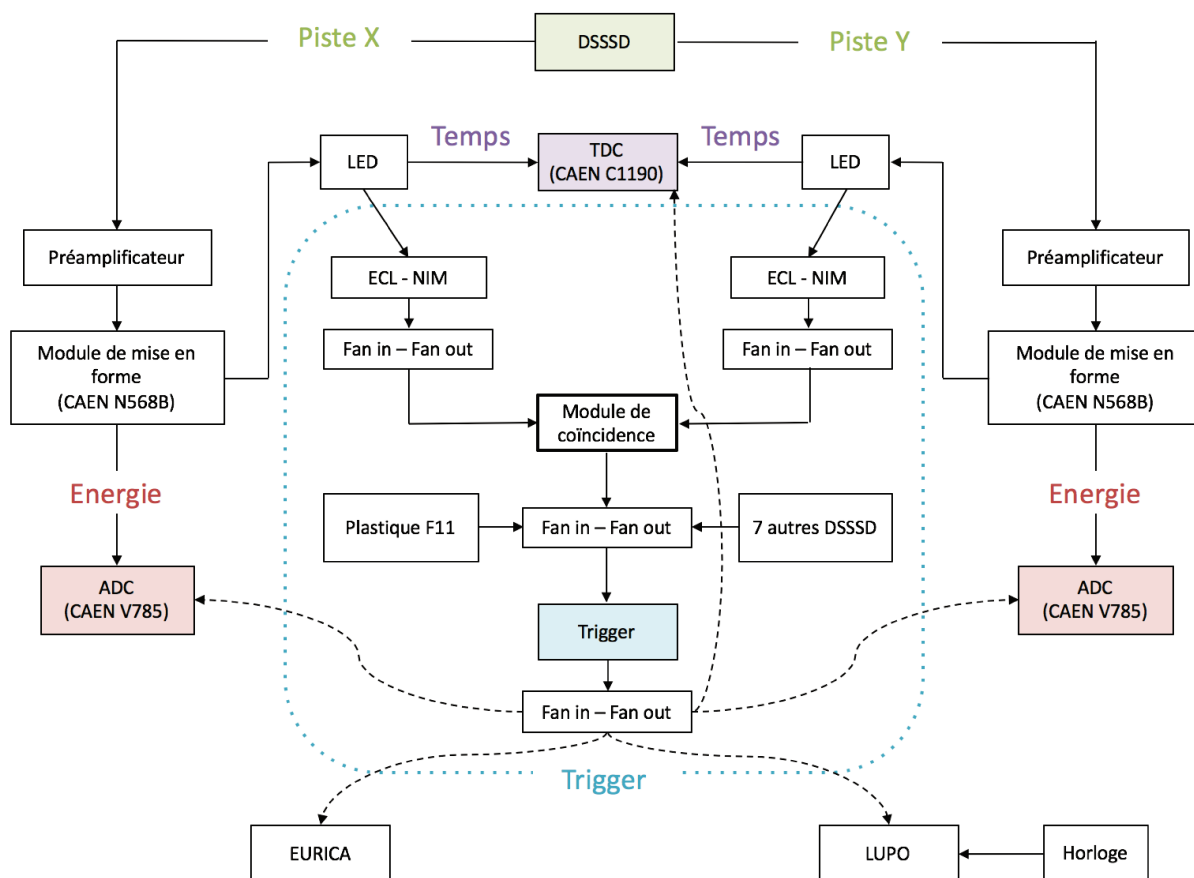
Piste X

DSSSD

Piste Y

Temps

TDC
(CAEN C1190)

Temps

LED

LED

Préamplificateur

Préamplificateur

ECL - NIM

ECL - NIM

Fan in – Fan out

Fan in – Fan out

Module de mise en forme
(CAEN N568B)

Module de mise en forme
(CAEN N568B)

Module de coïncidence

Energie

Energie

Plastique F11

Fan in – Fan out

7 autres DSSSD

ADC
(CAEN V785)

ADC
(CAEN V785)

Trigger

Fan in – Fan out

Trigger

EURICA

LUPO

Horloge